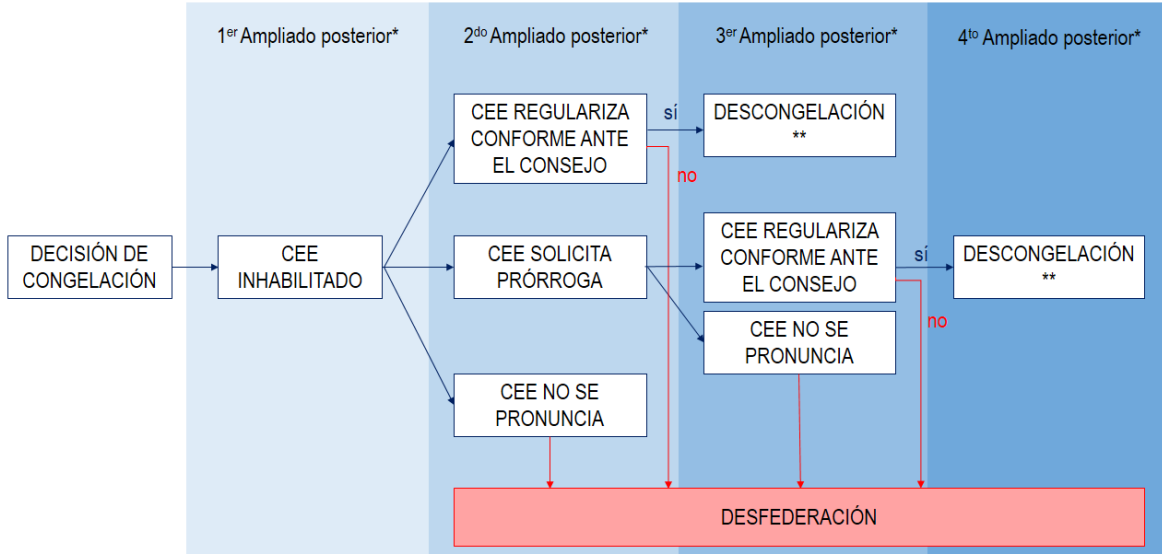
1$^{er}$ Ampliado posterior*

2$^{do}$ Ampliado posterior*

3$^{er}$ Ampliado posterior*

4$^{to}$ Ampliado posterior*

DECISIÓN DE CONGELACIÓN

CEE INHABILITADO

CEE REGULARIZA CONFORME ANTE EL CONSEJO

sí

DESCONGELACIÓN **

no

CEE SOLICITA PRÓRROGA

CEE REGULARIZA CONFORME ANTE EL CONSEJO

sí

DESCONGELACIÓN **

no

CEE NO SE PRONUNCIA

CEE NO SE PRONUNCIA

DESFEDERACIÓN